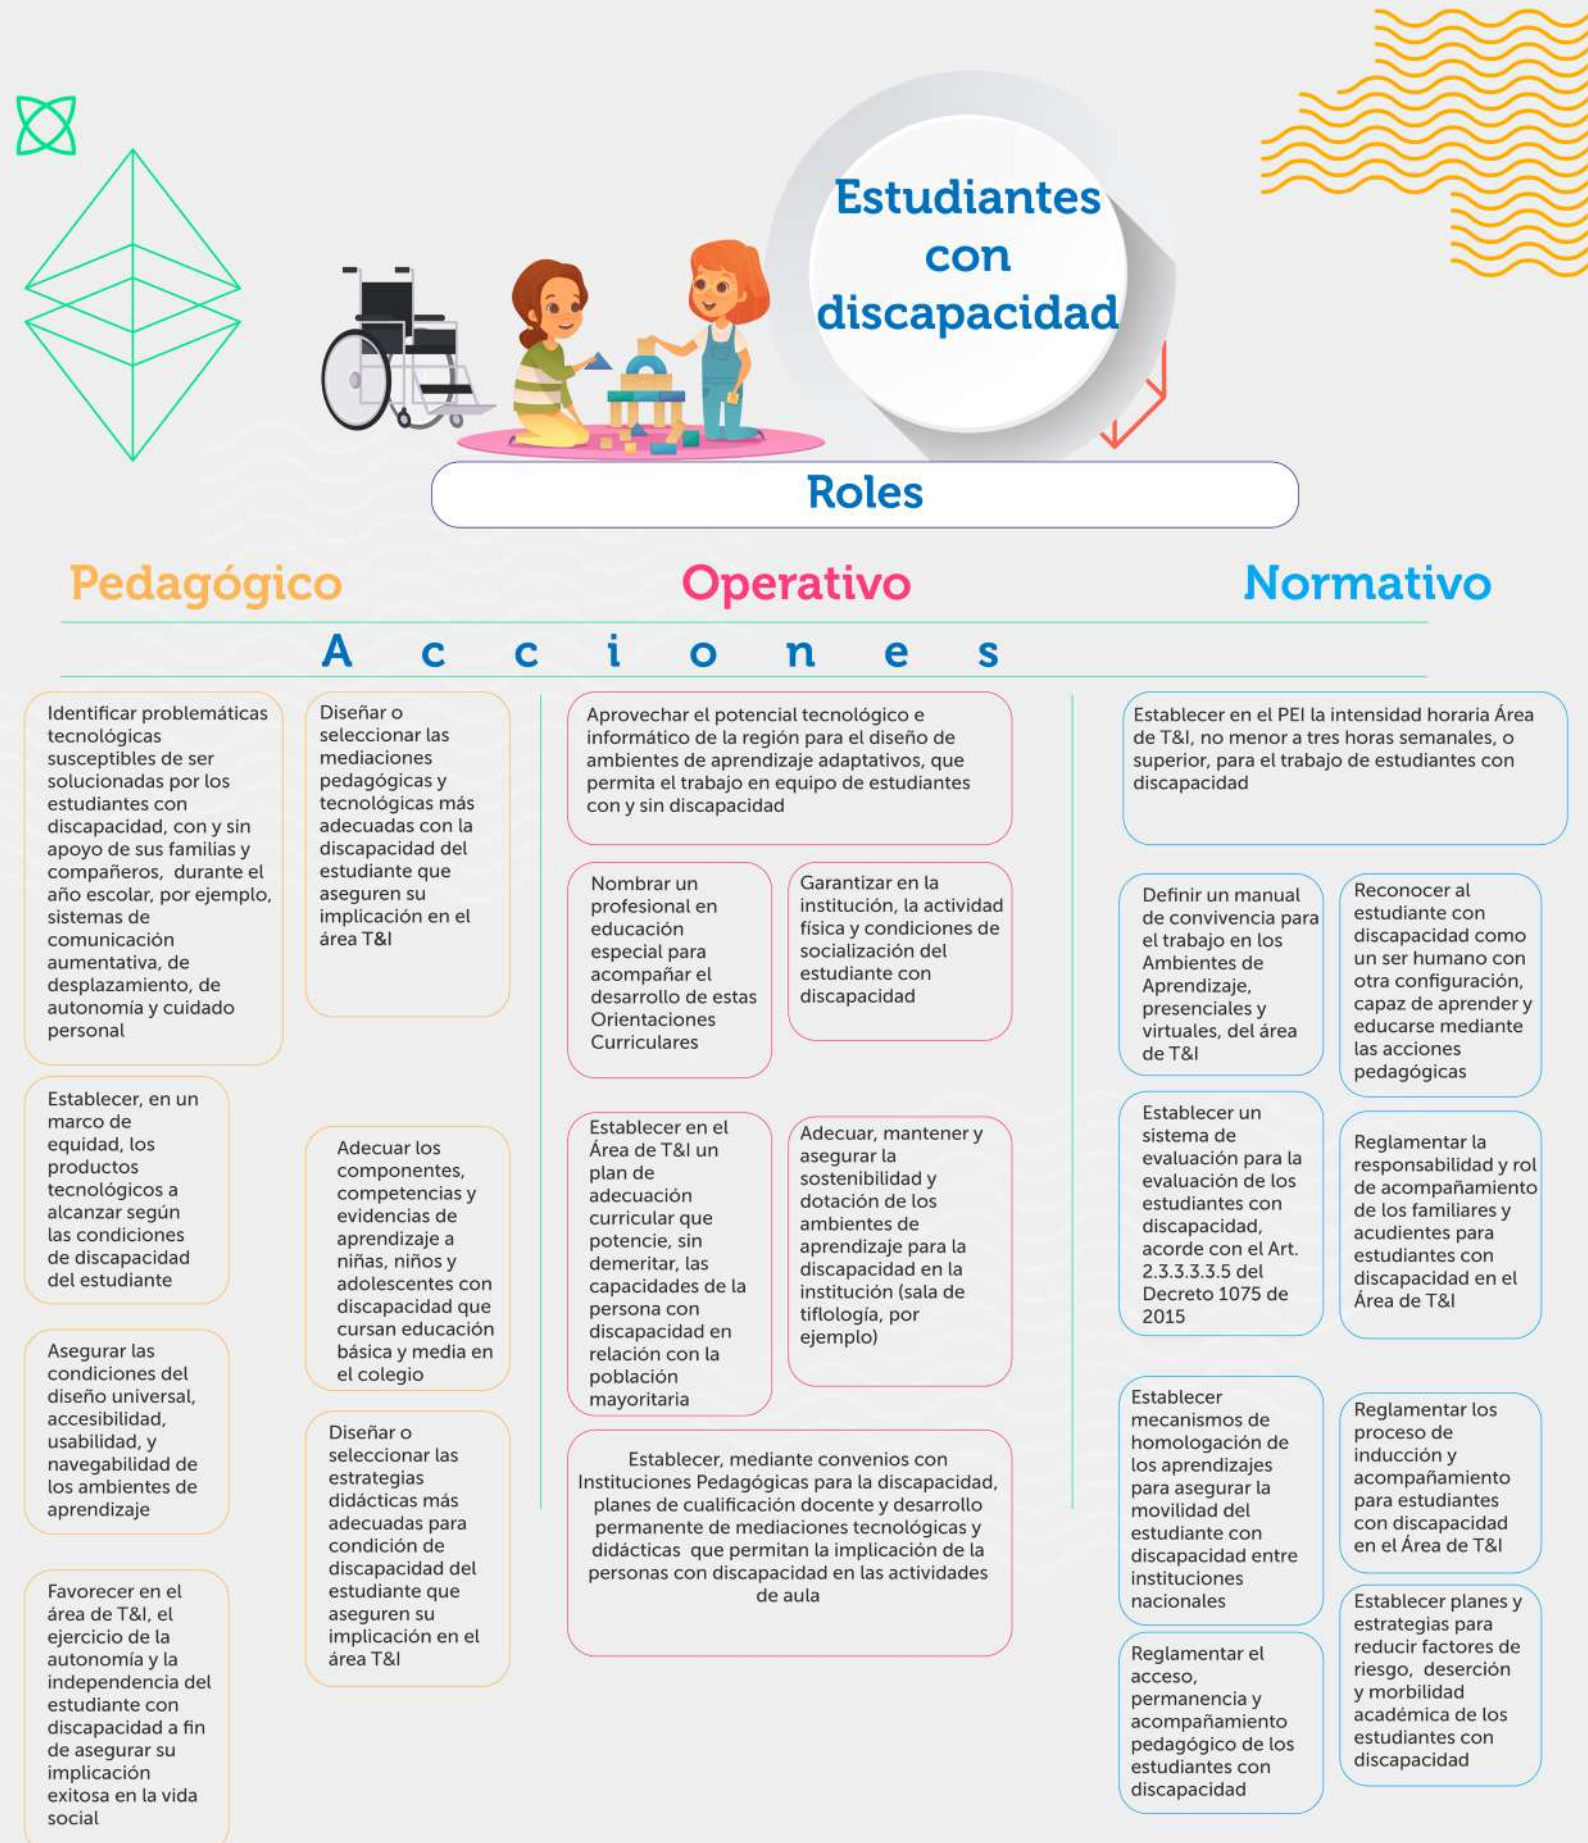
Estudiantes con discapacidad

Roles

Pedagógico

Operativo

Normativo

A c c i o n e s

Identificar problemáticas tecnológicas susceptibles de ser solucionadas por los estudiantes con discapacidad, con y sin apoyo de sus familias y compañeros, durante el año escolar, por ejemplo, sistemas de comunicación aumentativa, de desplazamiento, de autonomía y cuidado personal

Diseñar o seleccionar las mediaciones pedagógicas y tecnológicas más adecuadas con la discapacidad del estudiante que aseguren su implicación en el área T&I

Establecer, en un marco de equidad, los productos tecnológicos a alcanzar según las condiciones de discapacidad del estudiante

Adecuar los componentes, competencias y evidencias de aprendizaje a niñas, niños y adolescentes con discapacidad que cursan educación básica y media en el colegio

Asegurar las condiciones del diseño universal, accesibilidad, usabilidad, y navegabilidad de los ambientes de aprendizaje

Diseñar o seleccionar las estrategias didácticas más adecuadas para condición de discapacidad del estudiante que aseguren su implicación en el área T&I

Favorecer en el área de T&I, el ejercicio de la autonomía y la independencia del estudiante con discapacidad a fin de asegurar su implicación exitosa en la vida social

Aprovechar el potencial tecnológico e informático de la región para el diseño de ambientes de aprendizaje adaptativos, que permita el trabajo en equipo de estudiantes con y sin discapacidad

Nombrar un profesional en educación especial para acompañar el desarrollo de estas Orientaciones Curriculares

Garantizar en la institución, la actividad física y condiciones de socialización del estudiante con discapacidad

Establecer en el Área de T&I un plan de adecuación curricular que potencie, sin demeritar, las capacidades de la persona con discapacidad en relación con la población mayoritaria

Adecuar, mantener y asegurar la sostenibilidad y dotación de los ambientes de aprendizaje para la discapacidad en la institución (sala de tiflología, por ejemplo)

Establecer, mediante convenios con Instituciones Pedagógicas para la discapacidad, planes de cualificación docente y desarrollo permanente de mediaciones tecnológicas y didácticas que permitan la implicación de la personas con discapacidad en las actividades de aula

Establecer en el PEI la intensidad horaria Área de T&I, no menor a tres horas semanales, o superior, para el trabajo de estudiantes con discapacidad

Definir un manual de convivencia para el trabajo en los Ambientes de Aprendizaje, presenciales y virtuales, del área de T&I

Reconocer al estudiante con discapacidad como un ser humano con otra configuración, capaz de aprender y educarse mediante las acciones pedagógicas

Establecer un sistema de evaluación para la evaluación de los estudiantes con discapacidad, acorde con el Art. 2.3.3.3.3.5 del Decreto 1075 de 2015

Reglamentar la responsabilidad y rol de acompañamiento de los familiares y acudientes para estudiantes con discapacidad en el Área de T&I

Establecer mecanismos de homologación de los aprendizajes para asegurar la movilidad del estudiante con discapacidad entre instituciones nacionales

Reglamentar los proceso de inducción y acompañamiento para estudiantes con discapacidad en el Área de T&I

Reglamentar el acceso, permanencia y acompañamiento pedagógico de los estudiantes con discapacidad

Establecer planes y estrategias para reducir factores de riesgo, deserción y morbilidad académica de los estudiantes con discapacidad